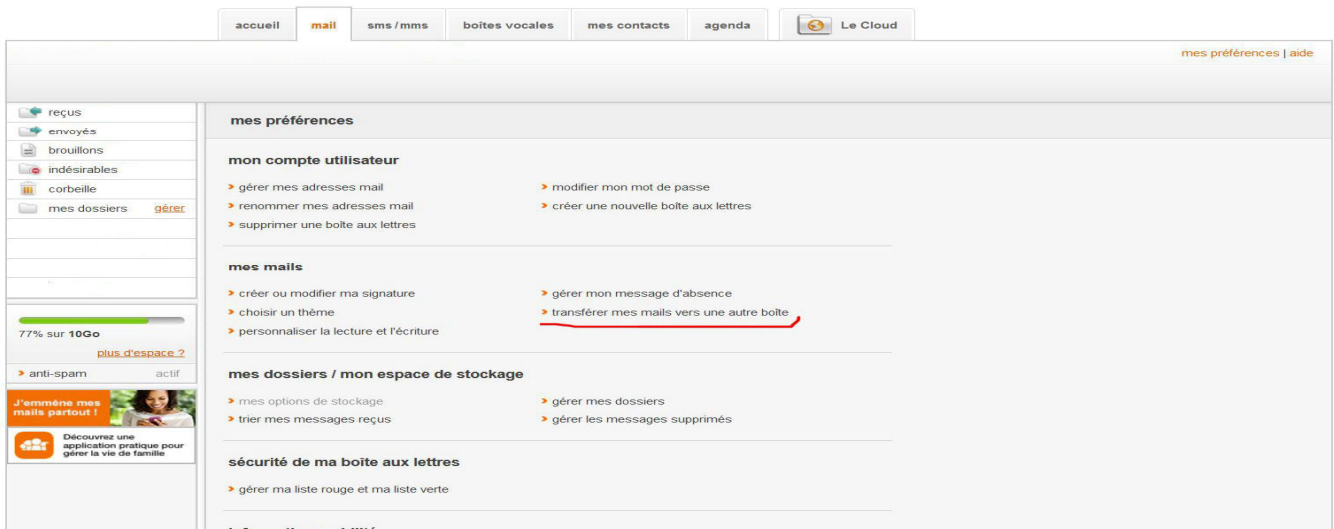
accueil | mail | sms / mms | boîtes vocales | mes contacts | agenda | Le Cloud

mes préférences | aide

reçus
envoyés
brouillons
indésirables
corbeille
mes dossiers gérer

77% sur 10Go
plus d'espace ?

› anti-spam actif

J'emmène mes mails partout !

Découvrez une application pratique pour gérer la vie de famille

mes préférences

mon compte utilisateur

› gérer mes adresses mail
› modifier mon mot de passe
› renommer mes adresses mail
› créer une nouvelle boîte aux lettres
› supprimer une boîte aux lettres

mes mails

› créer ou modifier ma signature
› gérer mon message d'absence
› choisir un thème
› transférer mes mails vers une autre boîte
› personnaliser la lecture et l'écriture

mes dossiers / mon espace de stockage

› mes options de stockage
› gérer mes dossiers
› trier mes messages reçus
› gérer les messages supprimés

sécurité de ma boîte aux lettres

› gérer ma liste rouge et ma liste verte

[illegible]